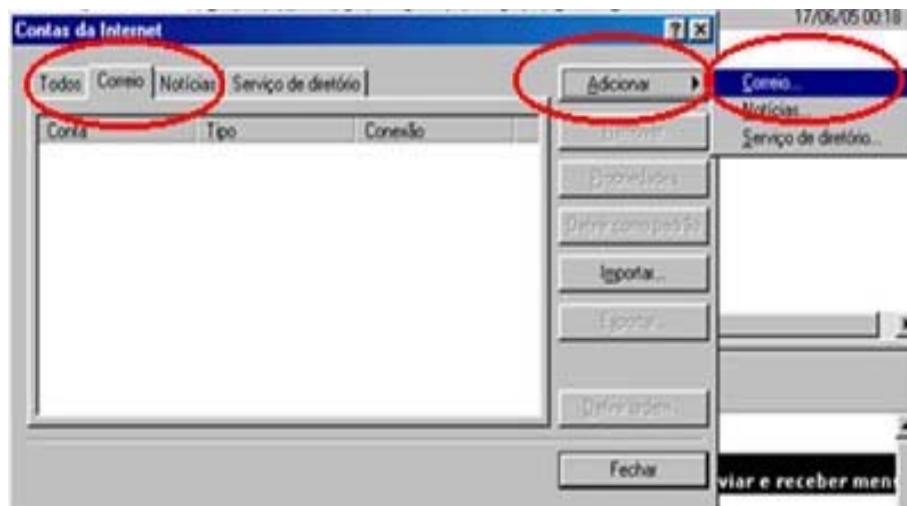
Contas da Internet

17/06/05 00:18

Todos | Correio | Notícias | Serviço de diretório

| Conta | Tipo | Conexão |
|---|---|---|

Adicionar

Correio...
Notícias...
Serviço de diretório...

Remover

Propriedades

Definir como padrão

Importar...

Exportar...

Definir ordem...

Fechar

viar e receber men